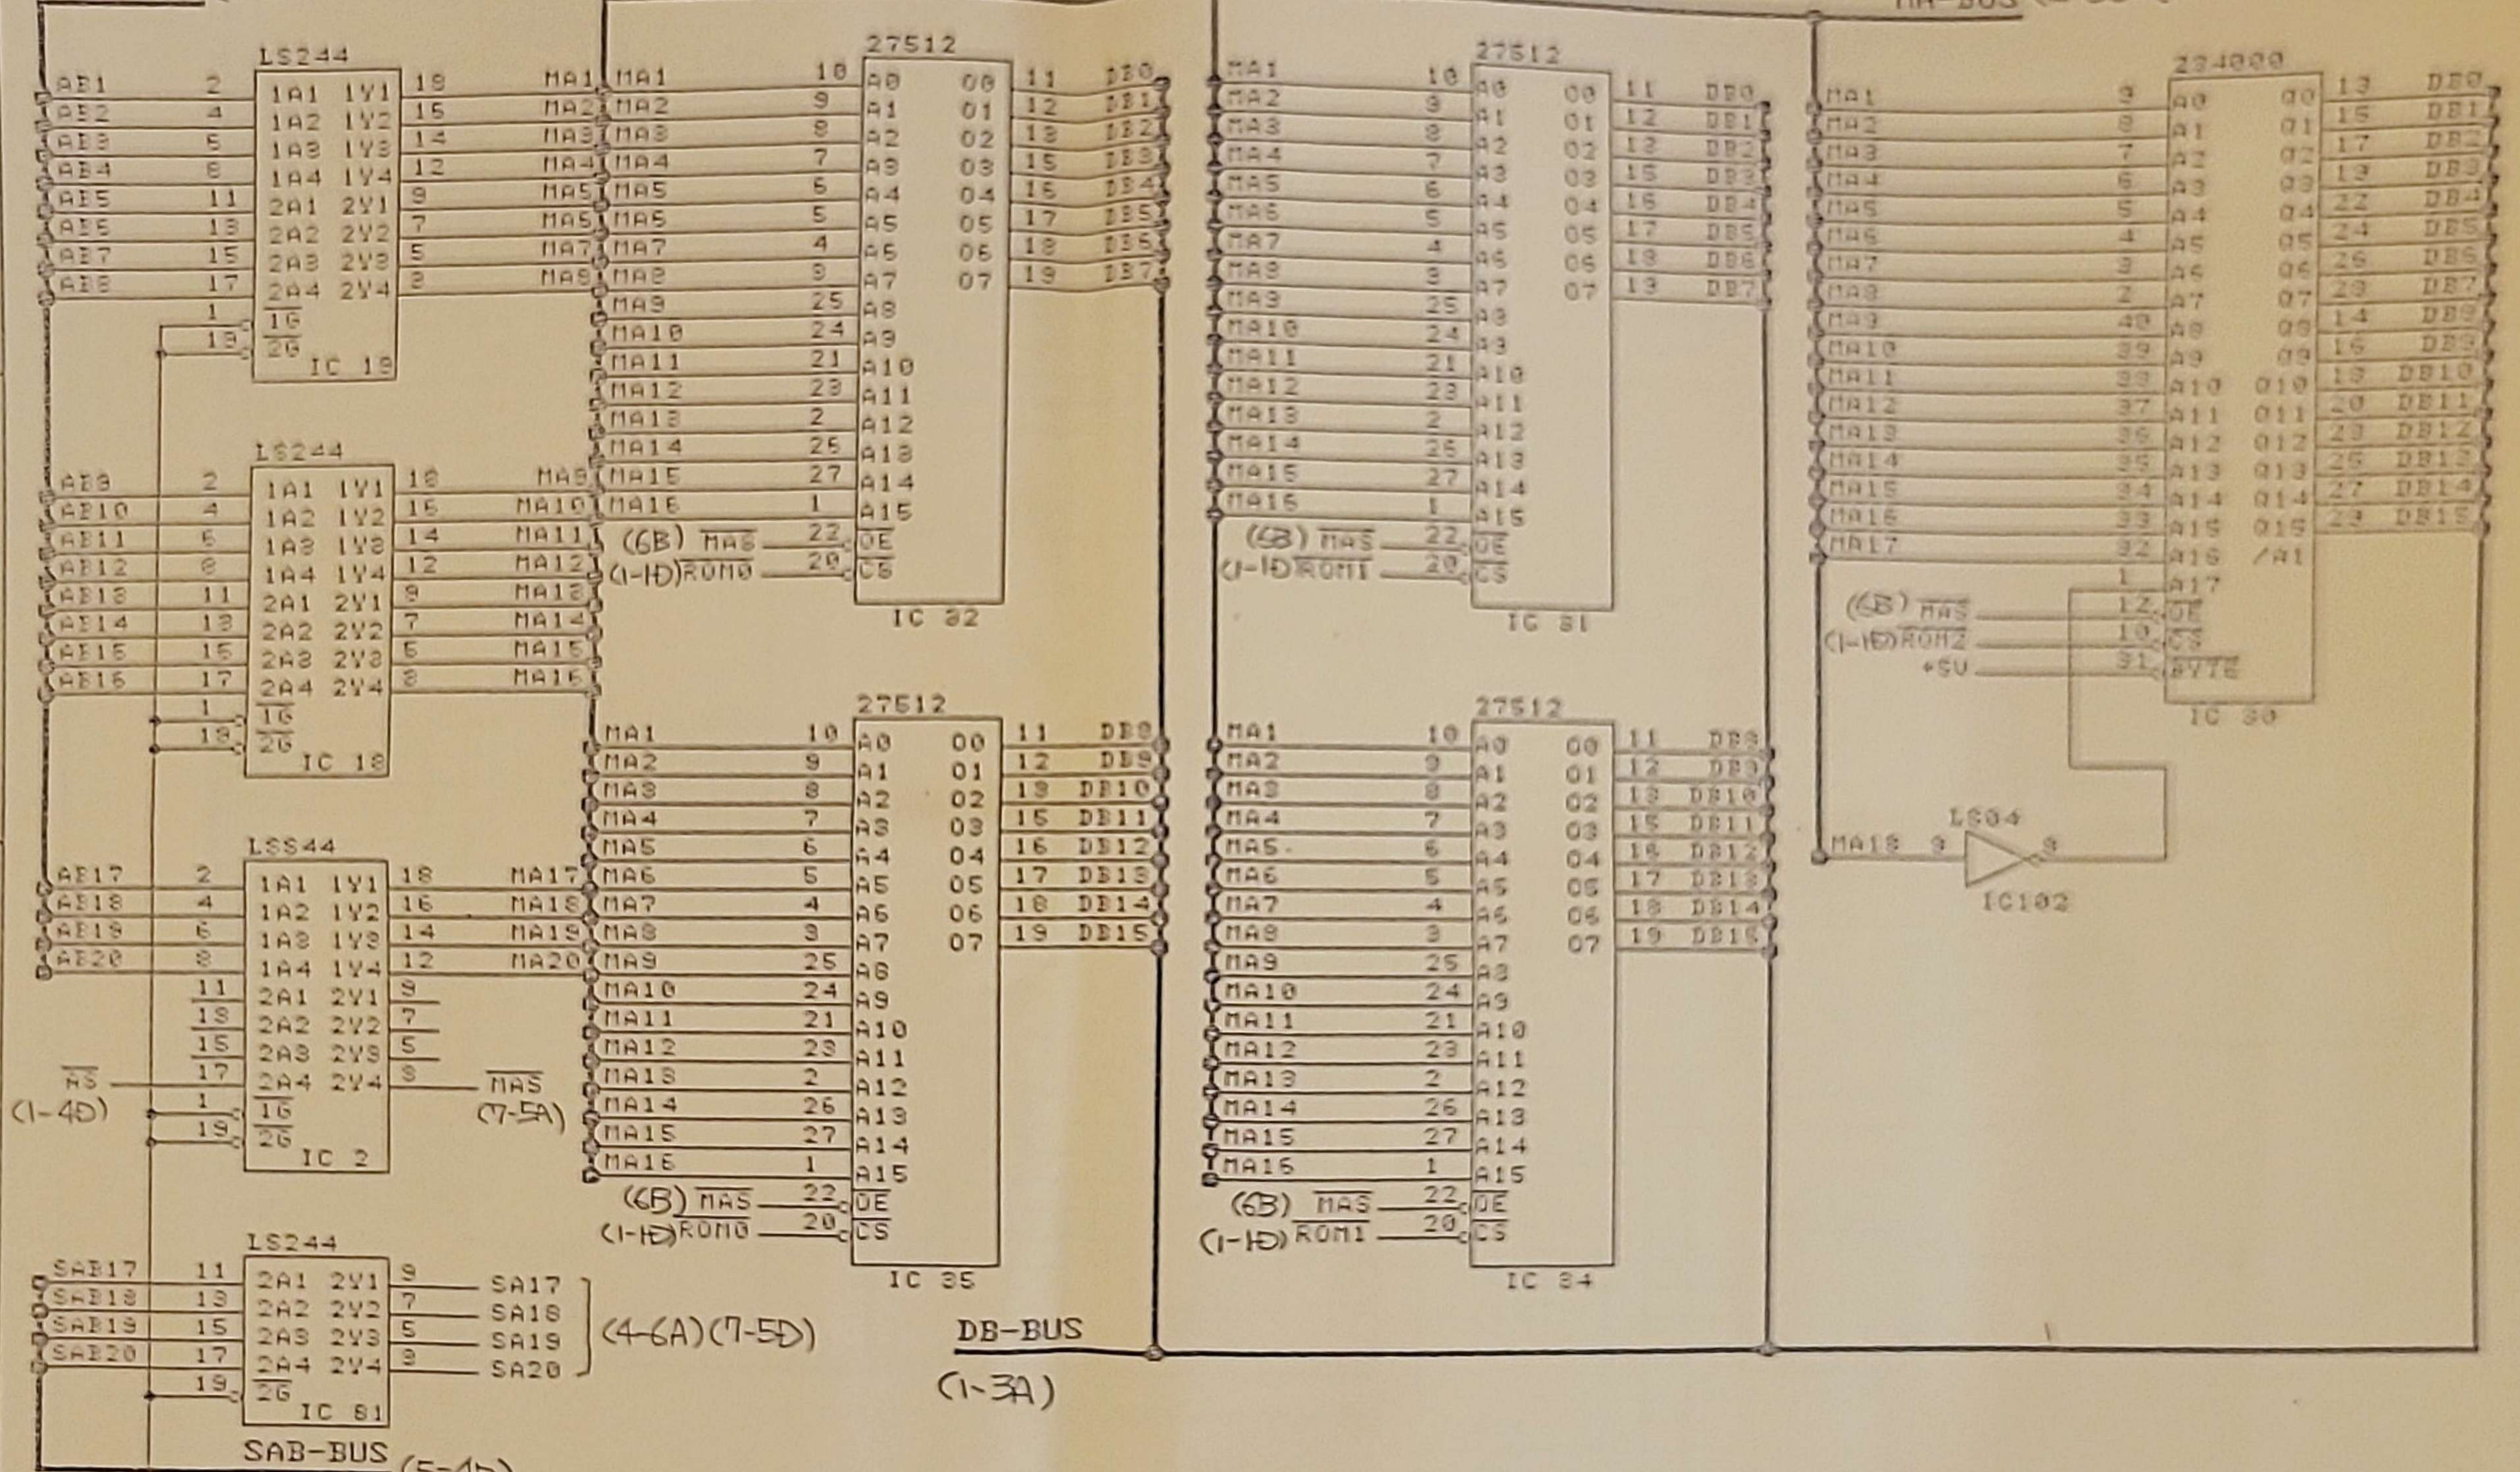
LS244
AB1 2 1A1 1Y1 18 MA1
AB2 4 1A2 1Y2 16 MA2
AB3 6 1A3 1Y3 14 MA3
AB4 8 1A4 1Y4 12 MA4
AB5 11 2A1 2Y1 9 MA5
AB6 13 2A2 2Y2 7 MA6
AB7 15 2A3 2Y3 5 MA7
AB8 17 2A4 2Y4 3 MA8
1 $\overline{1G}$
19 $\overline{2G}$
IC 19

27512
MA1 10 A0 O0 11 DB0
MA2 9 A1 O1 12 DB1
MA3 8 A2 O2 13 DB2
MA4 7 A3 O3 15 DB3
MA5 6 A4 O4 16 DB4
MA6 5 A5 O5 17 DB5
MA7 4 A6 O6 18 DB6
MA8 3 A7 O7 19 DB7
MA9 25 A8
MA10 24 A9
MA11 21 A10
MA12 23 A11
MA13 2 A12
MA14 26 A13
MA15 27 A14
MA16 1 A15
(6B) $\overline{MAS}$ 22 $\overline{OE}$
(1-1D) $\overline{ROM0}$ 20 $\overline{CS}$
IC 32

27512
MA1 10 A0 O0 11 DB0
MA2 9 A1 O1 12 DB1
MA3 8 A2 O2 13 DB2
MA4 7 A3 O3 15 DB3
MA5 6 A4 O4 16 DB4
MA6 5 A5 O5 17 DB5
MA7 4 A6 O6 18 DB6
MA8 3 A7 O7 19 DB7
MA9 25 A8
MA10 24 A9
MA11 21 A10
MA12 23 A11
MA13 2 A12
MA14 26 A13
MA15 27 A14
MA16 1 A15
(6B) $\overline{MAS}$ 22 $\overline{OE}$
(1-1D) $\overline{ROM1}$ 20 $\overline{CS}$
IC 31

MA-BUS

234000
MA1 9 A0 Q0 13 DB0
MA2 8 A1 Q1 15 DB1
MA3 7 A2 Q2 17 DB2
MA4 6 A3 Q3 19 DB3
MA5 5 A4 Q4 22 DB4
MA6 4 A5 Q5 24 DB5
MA7 3 A6 Q6 26 DB6
MA8 2 A7 Q7 28 DB7
MA9 40 A8 Q8 14 DB8
MA10 39 A9 Q9 16 DB9
MA11 38 A10 Q10 18 DB10
MA12 37 A11 Q11 20 DB11
MA13 36 A12 Q12 23 DB12
MA14 35 A13 Q13 25 DB13
MA15 34 A14 Q14 27 DB14
MA16 33 A15 Q15 29 DB15
MA17 32 A16 /A1
1 A17
(6B) $\overline{MAS}$ 12 $\overline{OE}$
(1-1D) $\overline{ROM2}$ 10 $\overline{CS}$
+5V 31 $\overline{BYTE}$
IC 30

LS244
AB9 2 1A1 1Y1 18 MA9
AB10 4 1A2 1Y2 16 MA10
AB11 6 1A3 1Y3 14 MA11
AB12 8 1A4 1Y4 12 MA12
AB13 11 2A1 2Y1 9 MA13
AB14 13 2A2 2Y2 7 MA14
AB15 15 2A3 2Y3 5 MA15
AB16 17 2A4 2Y4 3 MA16
1 $\overline{1G}$
19 $\overline{2G}$
IC 18

27512
MA1 10 A0 O0 11 DB8
MA2 9 A1 O1 12 DB9
MA3 8 A2 O2 13 DB10
MA4 7 A3 O3 15 DB11
MA5 6 A4 O4 16 DB12
MA6 5 A5 O5 17 DB13
MA7 4 A6 O6 18 DB14
MA8 3 A7 O7 19 DB15
MA9 25 A8
MA10 24 A9
MA11 21 A10
MA12 23 A11
MA13 2 A12
MA14 26 A13
MA15 27 A14
MA16 1 A15
(6B) $\overline{MAS}$ 22 $\overline{OE}$
(1-1D) $\overline{ROM0}$ 20 $\overline{CS}$
IC 35

27512
MA1 10 A0 O0 11 DB8
MA2 9 A1 O1 12 DB9
MA3 8 A2 O2 13 DB10
MA4 7 A3 O3 15 DB11
MA5 6 A4 O4 16 DB12
MA6 5 A5 O5 17 DB13
MA7 4 A6 O6 18 DB14
MA8 3 A7 O7 19 DB15
MA9 25 A8
MA10 24 A9
MA11 21 A10
MA12 23 A11
MA13 2 A12
MA14 26 A13
MA15 27 A14
MA16 1 A15
(6B) $\overline{MAS}$ 22 $\overline{OE}$
(1-1D) $\overline{ROM1}$ 20 $\overline{CS}$
IC 34

LS04
MA18 9 8
IC102

LS244
AB17 2 1A1 1Y1 18 MA17
AB18 4 1A2 1Y2 16 MA18
AB19 6 1A3 1Y3 14 MA19
AB20 8 1A4 1Y4 12 MA20
11 2A1 2Y1 9
13 2A2 2Y2 7
15 2A3 2Y3 5
$\overline{AS}$ 17 2A4 2Y4 3 $\overline{MAS}$
(1-4D) 1 $\overline{1G}$ (7-5A)
19 $\overline{2G}$
IC 2

LS244
SAB17 11 2A1 2Y1 9 SA17
SAB18 13 2A2 2Y2 7 SA18
SAB19 15 2A3 2Y3 5 SA19
SAB20 17 2A4 2Y4 3 SA20
19 $\overline{2G}$
IC 61
(4-6A)(7-5D)
SAB-BUS (5-1D)

DB-BUS
(1-3A)